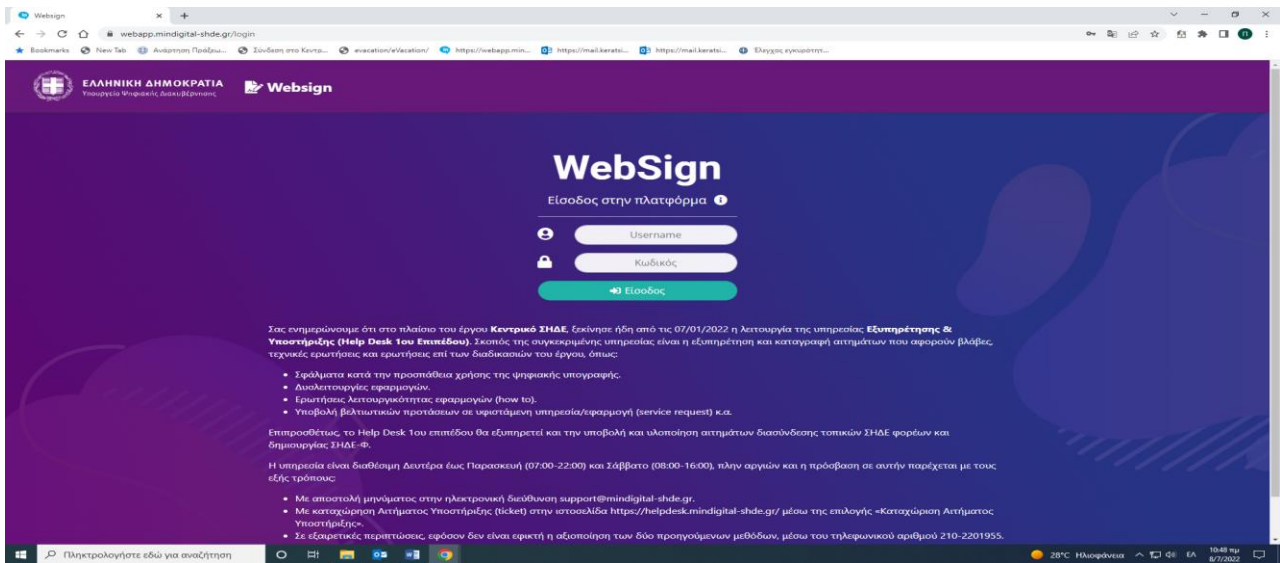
Websign × +

webapp.mindigital-shde.gr/login

Bookmarks New Tab Ανάρτηση Πράξεω... Σύνδεση στο Κεντρ... evacation/eVacation/ https://webapp.min... https://mail.keratsi... https://mail.keratsi... Έλεγχος εγκυρότητ...

ΕΛΛΗΝΙΚΗ ΔΗΜΟΚΡΑΤΙΑ
Υπουργείο Ψηφιακής Διακυβέρνησης

Websign

WebSign

Είσοδος στην πλατφόρμα

Username

Κωδικός

Είσοδος

Σας ενημερώνουμε ότι στο πλαίσιο του έργου **Κεντρικό ΣΗΔΕ**, ξεκίνησε ήδη από τις 07/01/2022 η λειτουργία της υπηρεσίας **Εξυπηρέτησης & Υποστήριξης (Help Desk 1ου Επιπέδου)**. Σκοπός της συγκεκριμένης υπηρεσίας είναι η εξυπηρέτηση και καταγραφή αιτημάτων που αφορούν βλάβες, τεχνικές ερωτήσεις και ερωτήσεις επί των διαδικασιών του έργου, όπως:

• Σφάλματα κατά την προσπάθεια χρήσης της ψηφιακής υπογραφής.
• Δυσλειτουργίες εφαρμογών.
• Ερωτήσεις λειτουργικότητας εφαρμογών (how to).
• Υποβολή βελτιωτικών προτάσεων σε υφιστάμενη υπηρεσία/εφαρμογή (service request) κ.α.

Επιπροσθέτως, το Help Desk 1ου επιπέδου θα εξυπηρετεί και την υποβολή και υλοποίηση αιτημάτων διασύνδεσης τοπικών ΣΗΔΕ φορέων και δημιουργίας ΣΗΔΕ-Φ.

Η υπηρεσία είναι διαθέσιμη Δευτέρα έως Παρασκευή (07:00-22:00) και Σάββατο (08:00-16:00), πλην αργιών και η πρόσβαση σε αυτήν παρέχεται με τους εξής τρόπους:

• Με αποστολή μηνύματος στην ηλεκτρονική διεύθυνση support@mindigital-shde.gr.
• Με καταχώρηση Αιτήματος Υποστήριξης (ticket) στην ιστοσελίδα https://helpdesk.mindigital-shde.gr/ μέσω της επιλογής «Καταχώριση Αιτήματος Υποστήριξης».
• Σε εξαιρετικές περιπτώσεις, εφόσον δεν είναι εφικτή η αξιοποίηση των δύο προηγούμενων μεθόδων, μέσω του τηλεφωνικού αριθμού 210-2201955.

Πληκτρολογήστε εδώ για αναζήτηση

28°C Ηλιοφάνεια ΕΛ 10:48 πμ 8/7/2022